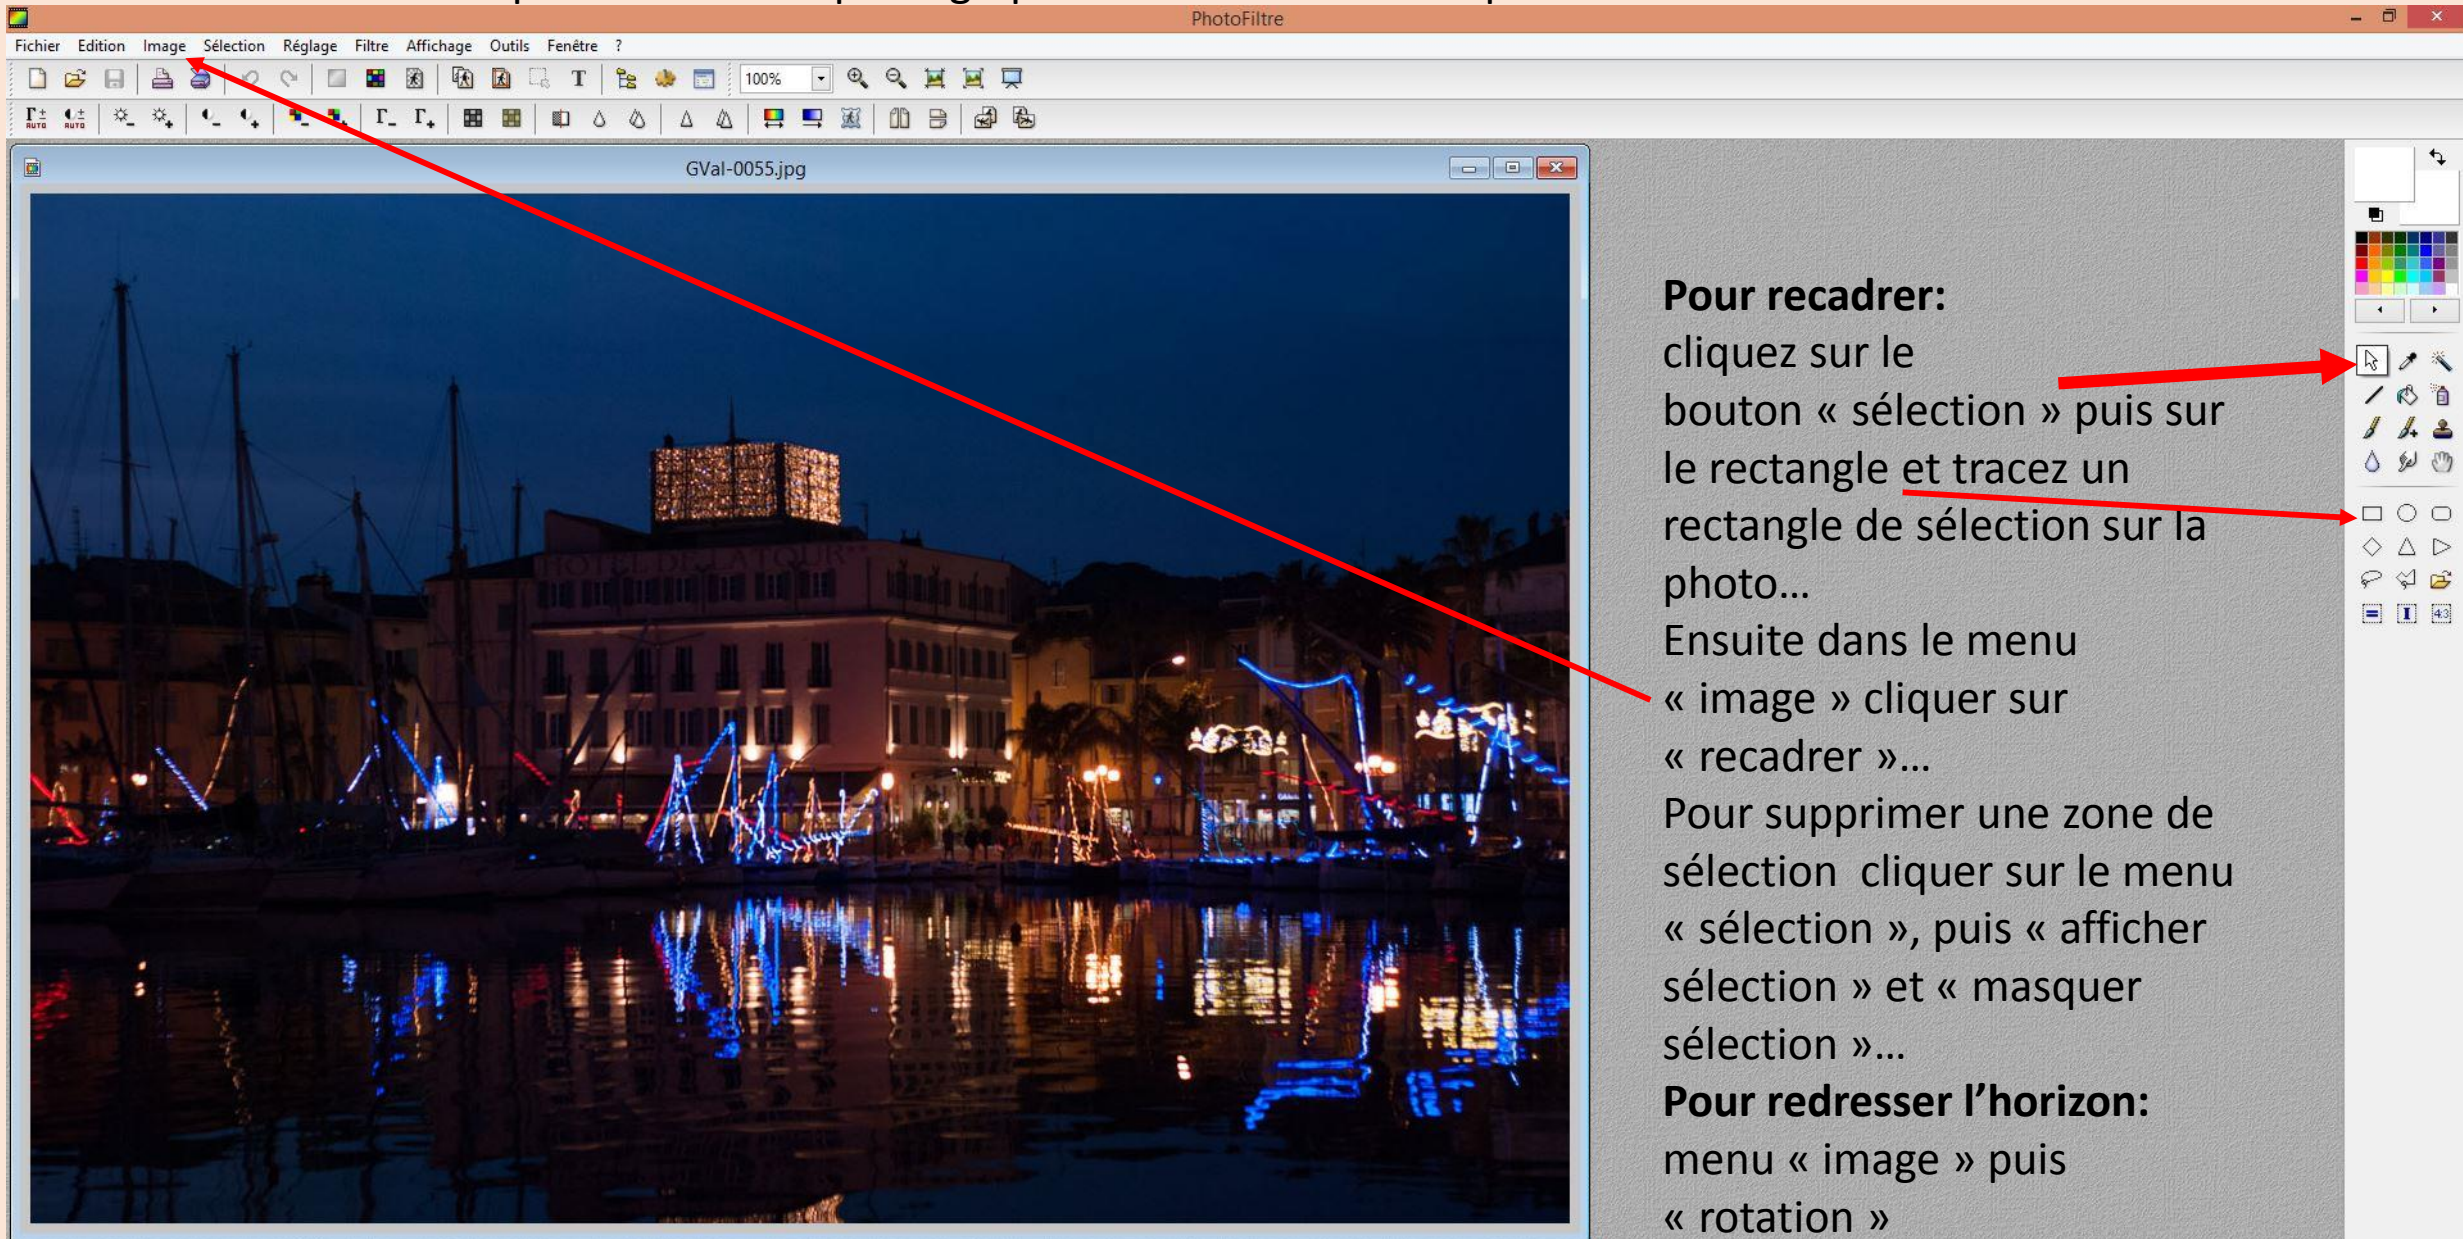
PhotoFiltre

Fichier Edition Image Sélection Réglage Filtre Affichage Outils Fenêtre ?

100%

GVal-0055.jpg

**Pour recadrer:**
cliquez sur le bouton « sélection » puis sur le rectangle et tracez un rectangle de sélection sur la photo…
Ensuite dans le menu « image » cliquer sur « recadrer »…
Pour supprimer une zone de sélection cliquer sur le menu « sélection », puis « afficher sélection » et « masquer sélection »…
**Pour redresser l'horizon:**
menu « image » puis « rotation »